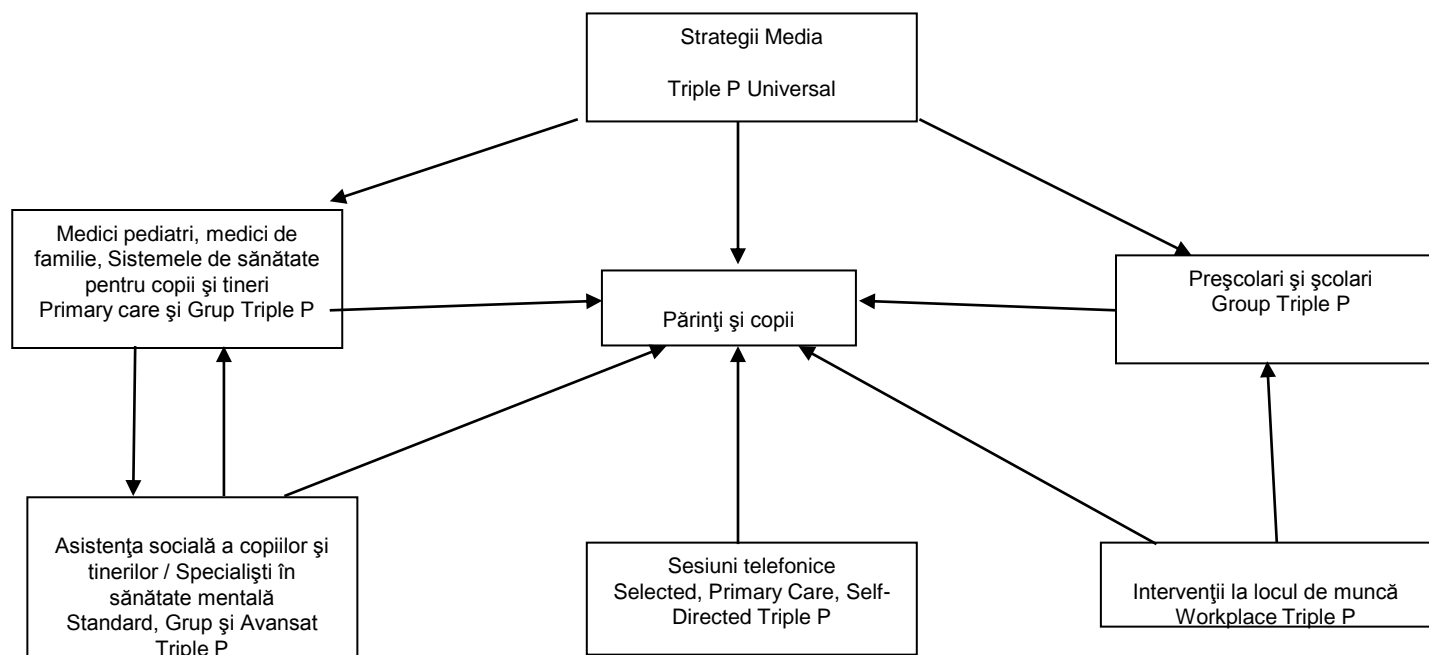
Strategii Media

Triple P Universal

Medici pediatri, medici de familie, Sistemele de sănătate pentru copii şi tineri
Primary care şi Grup Triple P

Părinţi şi copii

Preşcolari şi şcolari
Group Triple P

Asistenţa socială a copiilor şi tinerilor / Specialişti în sănătate mentală
Standard, Grup şi Avansat Triple P

Sesiuni telefonice
Selected, Primary Care, Self-Directed Triple P

Intervenţii la locul de muncă
Workplace Triple P